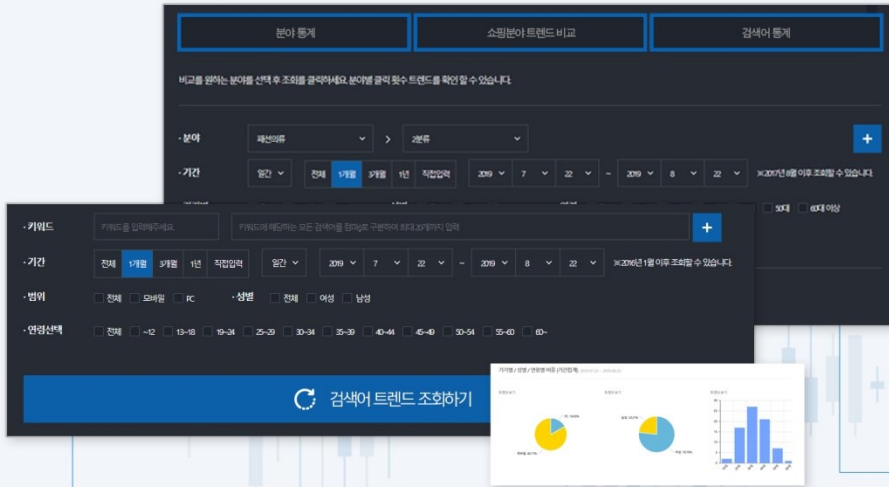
분야 통계

쇼핑분야 트렌드 비교

검색어 통계

비교를 원하는 분야를 선택 후 조회를 클릭하세요. 분야별 클릭 횟수 트렌드를 확인 할 수 있습니다.

· 분야 패션의류 > 2분류 +

· 기간 일간 전체 1개월 3개월 1년 직접입력 2019 7 22 ~ 2019 8 22 ※2017년 8월 이후 조회할 수 있습니다.

50대 60대 이상

· 키워드 키워드를 입력해주세요. 키워드에 해당하는 모든 검색어를 컴마로 구분하여 최대 20개까지 입력 +

· 기간 전체 1개월 3개월 1년 직접입력 일간 2019 7 22 ~ 2019 8 22 ※2016년 1월 이후 조회할 수 있습니다.

· 범위 전체 모바일 PC · 성별 전체 여성 남성

· 연령선택 전체 ~12 13~18 19~24 25~29 30~34 35~39 40~44 45~49 50~54 55~60 60~

검색어 트렌드 조회하기

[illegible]